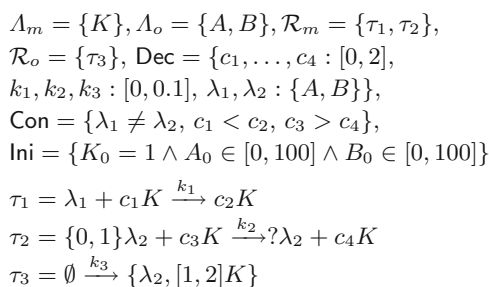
$\Lambda_m = \{K\}, \Lambda_o = \{A, B\}, \mathcal{R}_m = \{\tau_1, \tau_2\},$
$\mathcal{R}_o = \{\tau_3\}, \mathsf{Dec} = \{c_1, \ldots, c_4 : [0, 2],$
$k_1, k_2, k_3 : [0, 0.1], \lambda_1, \lambda_2 : \{A, B\}\},$
$\mathsf{Con} = \{\lambda_1 \neq \lambda_2, c_1 < c_2, c_3 > c_4\},$
$\mathsf{Ini} = \{K_0 = 1 \wedge A_0 \in [0, 100] \wedge B_0 \in [0, 100]\}$

$\tau_1 = \lambda_1 + c_1 K \xrightarrow{k_1} c_2 K$
$\tau_2 = \{0, 1\}\lambda_2 + c_3 K \xrightarrow{k_2} ?\lambda_2 + c_4 K$
$\tau_3 = \emptyset \xrightarrow{k_3} \{\lambda_2, [1, 2]K\}$